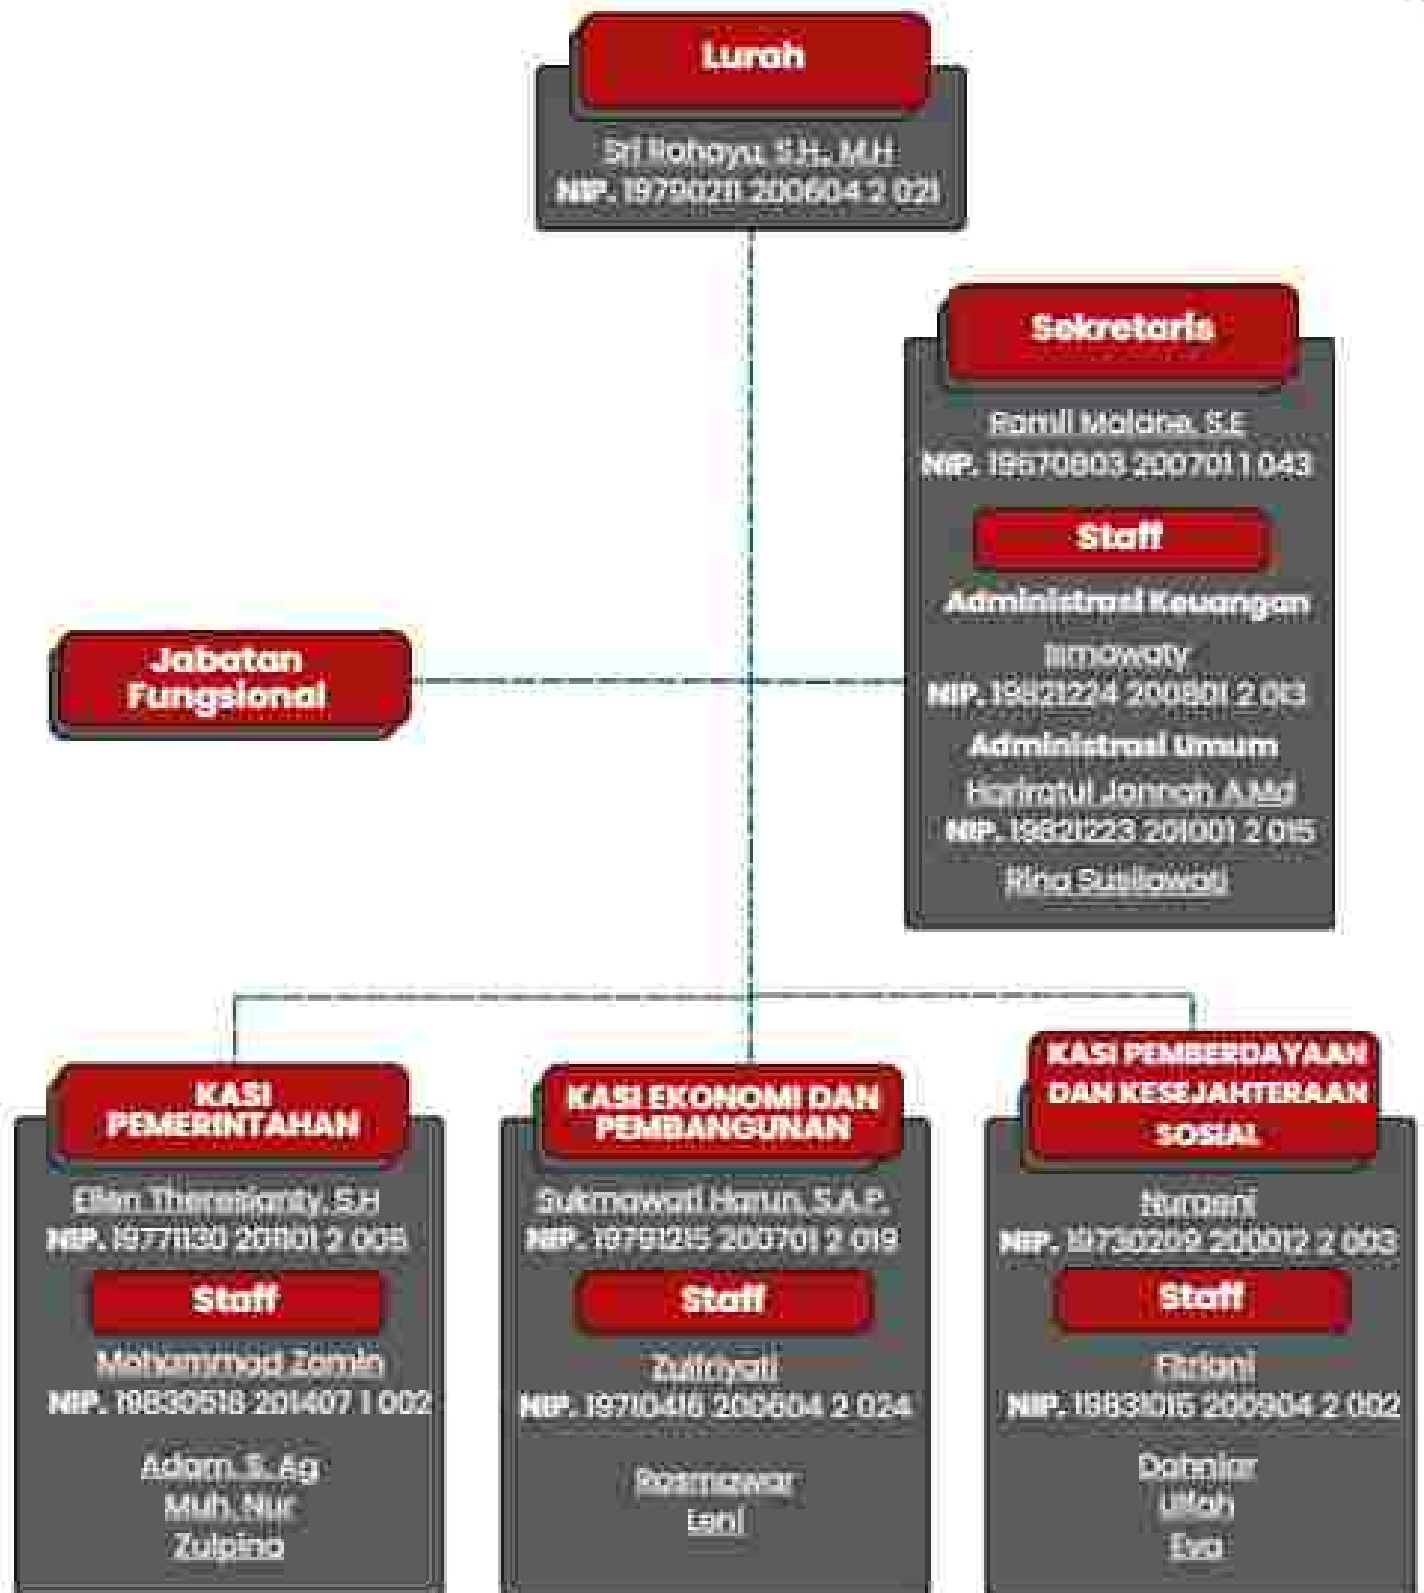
Lurah

Sri Rahayu, S.H., M.H
NIP. 19790211 200604 2 021

Sekretaris

Famil Malane, S.E
NIP. 19570803 200701 1 043

Staff

Administrasi Keuangan
Irmawaty
NIP. 19821224 200801 2 013

Administrasi Umum
Harfratul Jannah A.Md
NIP. 19821223 201001 2 015
Rina Sustiawati

Jabatan Fungsional

KASI PEMERINTAHAN

Ellen Theresianty, S.H
NIP. 19771130 201101 2 005

Staff

Mohammad Zamin
NIP. 19830518 201407 1 002

Adam, S. Ag
Muh. Nur
Zulpina

KASI EKONOMI DAN PEMBANGUNAN

Sukmawati Harun, S.A.P.
NIP. 19791215 200701 2 019

Staff

Zulfayati
NIP. 19710416 200604 2 024

Rosmawar
Lani

KASI PEMBERDAYAAN DAN KESEJAHTERAAN SOSIAL

Nurpani
NIP. 19730209 200012 2 003

Staff

Fitriani
NIP. 19831015 200904 2 002

Dahniar
Ulfah
Eva